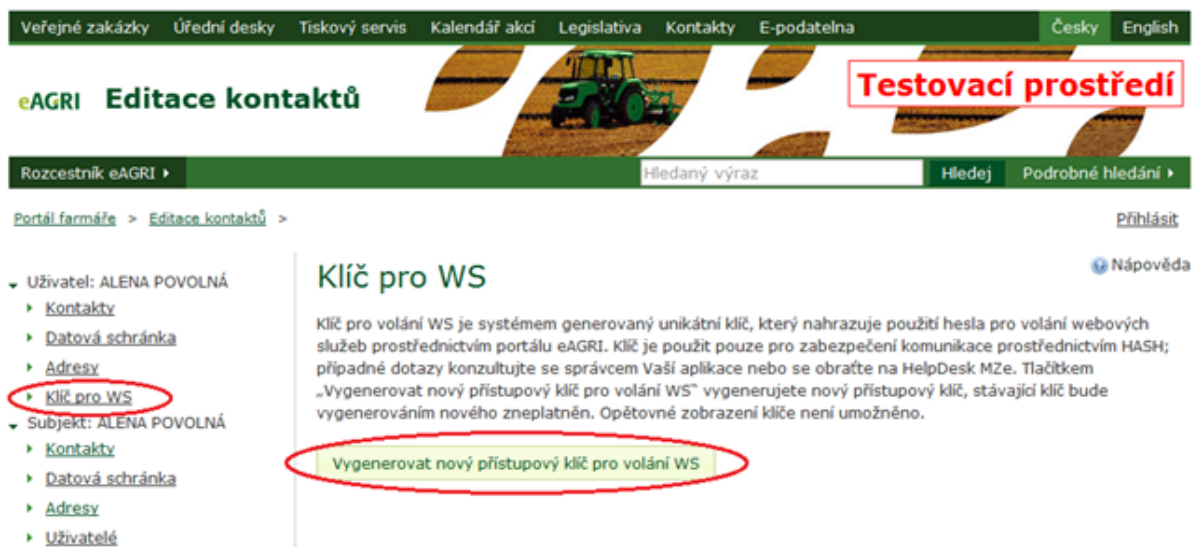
Veřejné zakázky Úřední desky Tiskový servis Kalendář akcí Legislativa Kontakty E-podatelna Česky English

eAGRI Editace kontaktů

Testovací prostředí

Rozcestník eAGRI ▸ Hledaný výraz Hledej Podrobné hledání ▸

Portál farmáře > Editace kontaktů >

Přihlásit

Uživatel: ALENA POVOLNÁ
Kontakty
Datová schránka
Adresy
Klíč pro WS
Subjekt: ALENA POVOLNÁ
Kontakty
Datová schránka
Adresy
Uživatelé

Nápověda

Klíč pro WS

Klíč pro volání WS je systémem generovaný unikátní klíč, který nahrazuje použití hesla pro volání webových služeb prostřednictvím portálu eAGRI. Klíč je použit pouze pro zabezpečení komunikace prostřednictvím HASH; případné dotazy konzultujte se správcem Vaší aplikace nebo se obraťte na HelpDesk MZe. Tlačítkem „Vygenerovat nový přístupový klíč pro volání WS" vygenerujete nový přístupový klíč, stávající klíč bude vygenerováním nového zneplatněn. Opětovné zobrazení klíče není umožněno.

Vygenerovat nový přístupový klíč pro volání WS